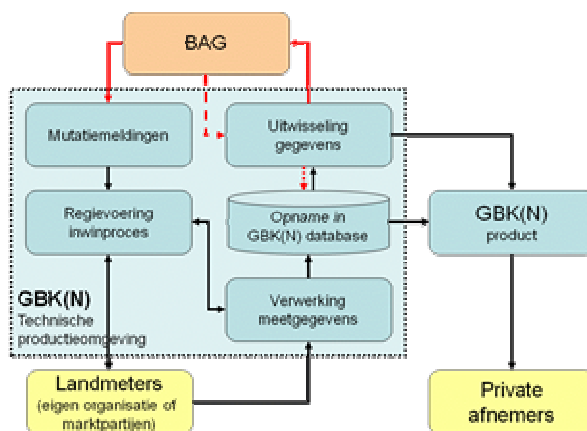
BAG

Mutatiemeldingen

Uitwisseling gegevens

Regievoering inwinproces

Opname in GBK(N) database

GBK(N) product

GBK(N) Technische productieomgeving

Verwerking meetgegevens

Landmeters (eigen organisatie of marktpartijen)

Private afnemers